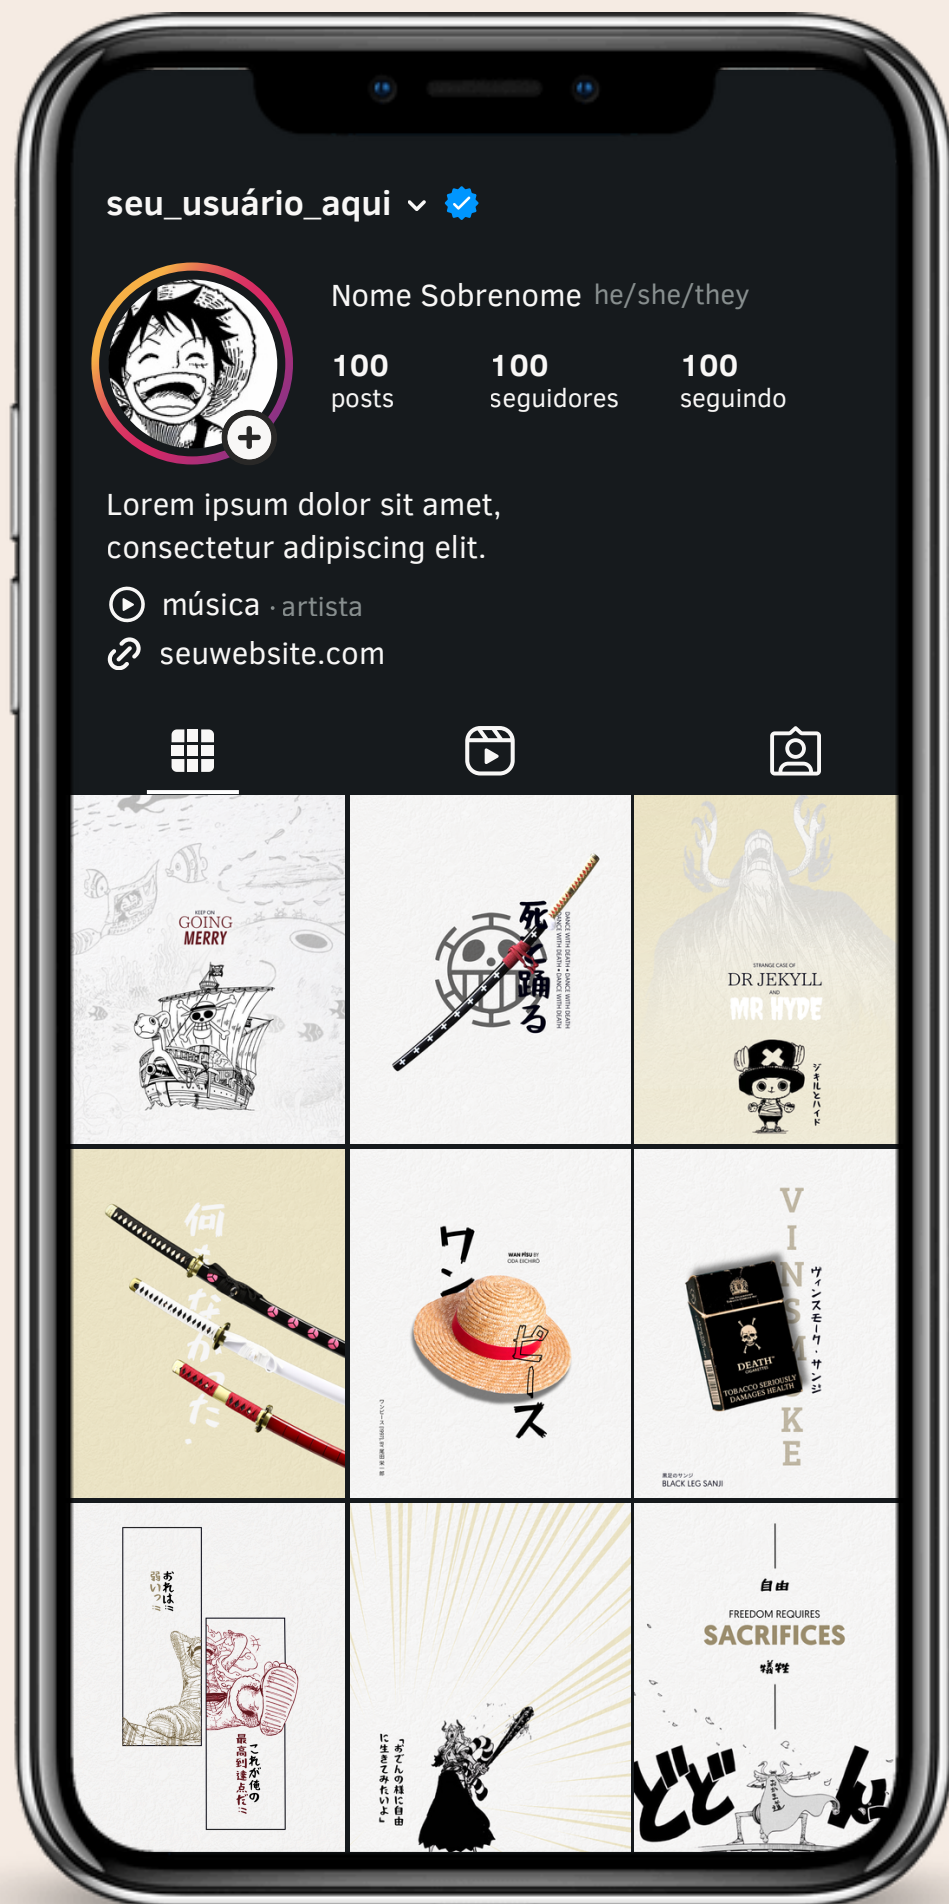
seu_usuário_aqui

Nome Sobrenome he/she/they

100 posts

100 seguidores

100 seguindo

Lorem ipsum dolor sit amet, consectetur adipiscing elit.

música · artista

seuwebsite.com

KEEP ON
GOING
MERRY

死と踊る
DANCE WITH DEATH • DANCE WITH DEATH

STRANGE CASE OF
DR JEKYLL
AND
MR HYDE
ジキルとハイド

何もなかった

ワンピース
WAN PĪSU BY ODA EIICHIRO

VINSMOKE
ヴィンスモーク・サンジ
DEATH
TOBACCO SERIOUSLY DAMAGES HEALTH
黒足のサンジ
BLACK LEG SANJI

おれは弱いっ!!
これが俺の最高到達点だ!!

「おでんの様に自由に生きてみたいよ」

自由
FREEDOM REQUIRES
SACRIFICES
犠牲

どどん